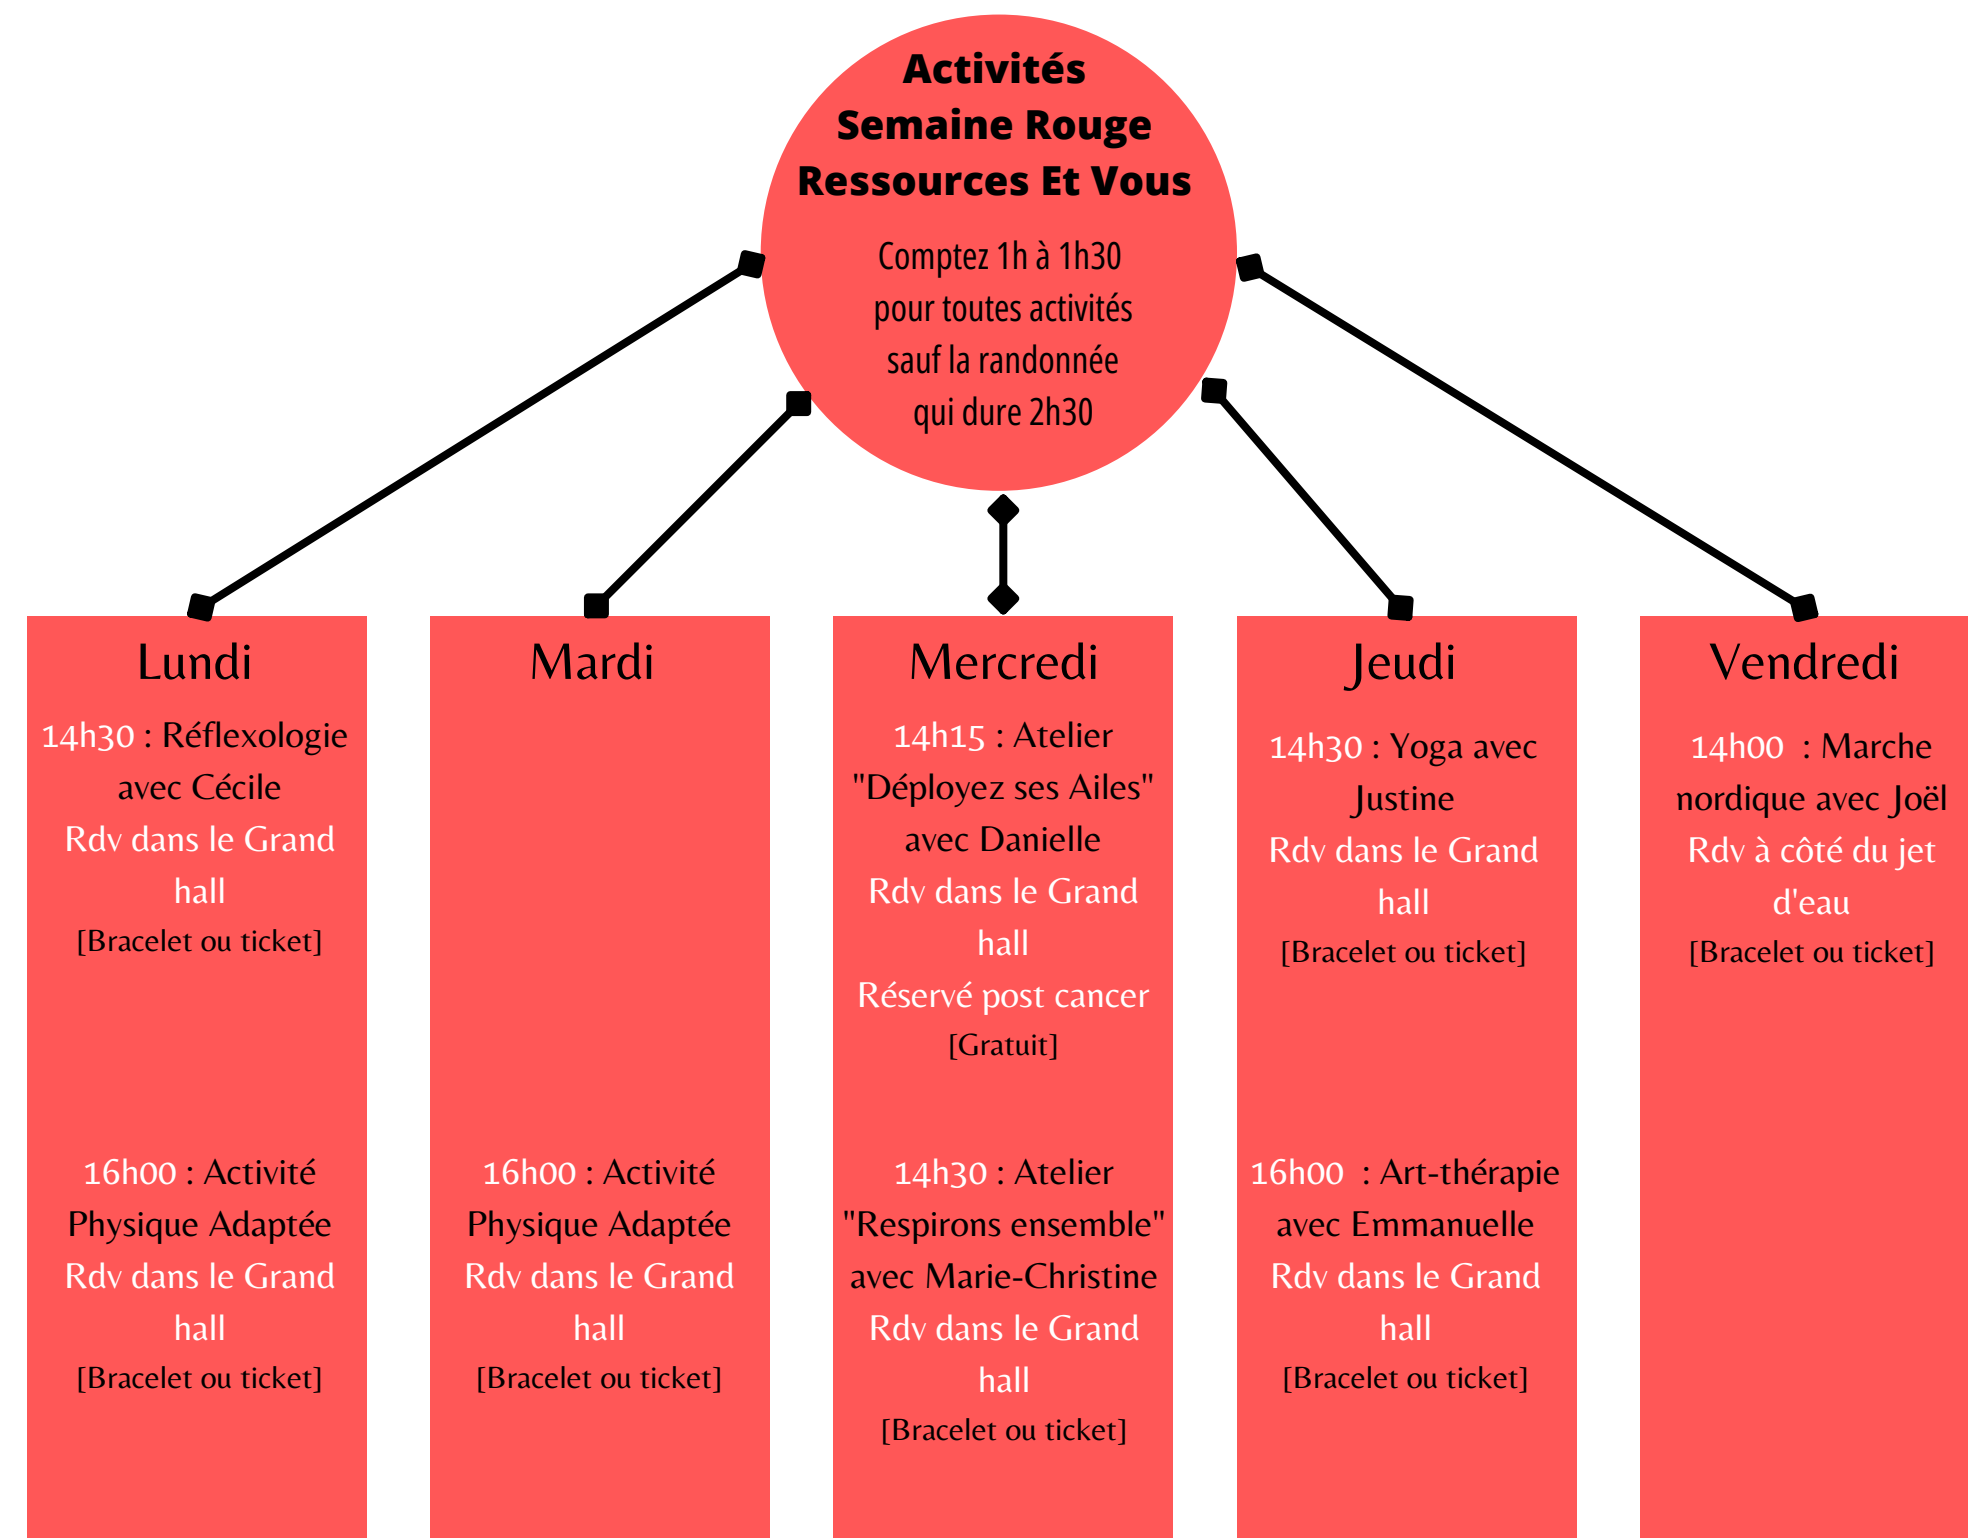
Activités
Semaine Rouge
Ressources Et Vous

Comptez 1h à 1h30 pour toutes activités sauf la randonnée qui dure 2h30

Lundi

14h30 : Réflexologie avec Cécile
Rdv dans le Grand hall
[Bracelet ou ticket]

16h00 : Activité Physique Adaptée
Rdv dans le Grand hall
[Bracelet ou ticket]

Mardi

16h00 : Activité Physique Adaptée
Rdv dans le Grand hall
[Bracelet ou ticket]

Mercredi

14h15 : Atelier "Déployez ses Ailes" avec Danielle
Rdv dans le Grand hall
Réservé post cancer
[Gratuit]

14h30 : Atelier "Respirons ensemble" avec Marie-Christine
Rdv dans le Grand hall
[Bracelet ou ticket]

Jeudi

14h30 : Yoga avec Justine
Rdv dans le Grand hall
[Bracelet ou ticket]

16h00 : Art-thérapie avec Emmanuelle
Rdv dans le Grand hall
[Bracelet ou ticket]

Vendredi

14h00 : Marche nordique avec Joël
Rdv à côté du jet d'eau
[Bracelet ou ticket]